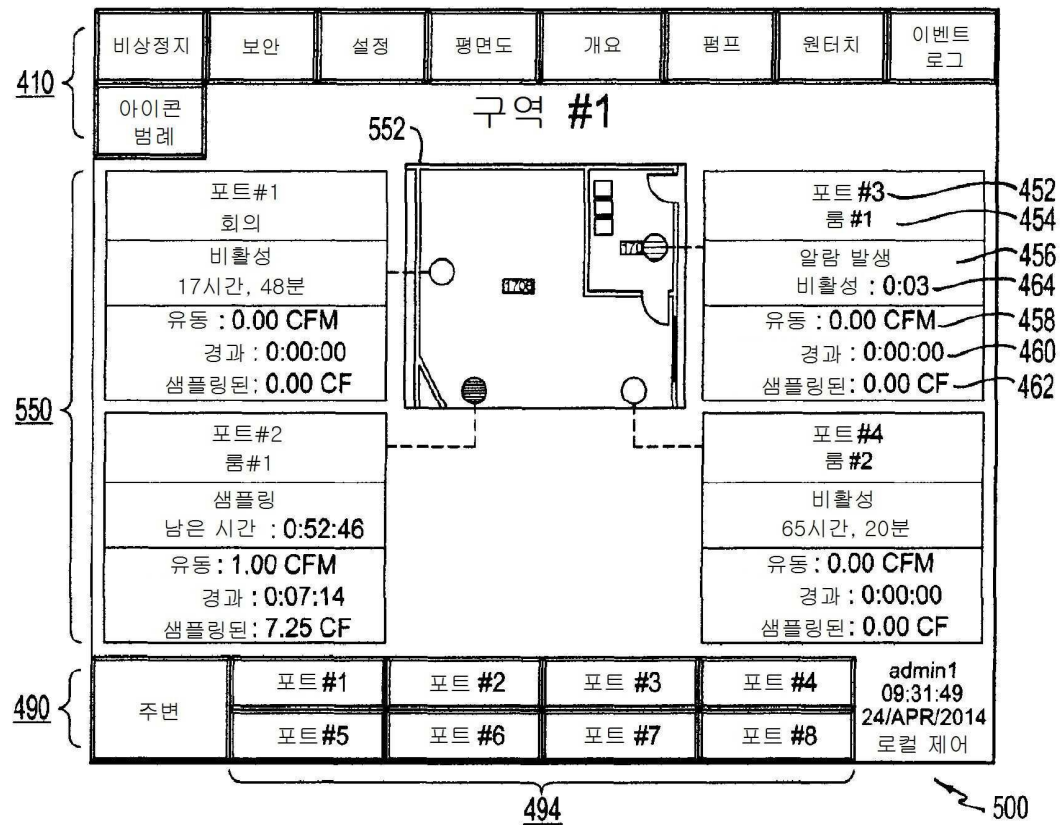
410

비상정지 | 보안 | 설정 | 평면도 | 개요 | 펌프 | 원터치 | 이벤트 로그

아이콘 범례

구역 #1

552

550

포트#1
회의
비활성
17시간, 48분
유동 : 0.00 CFM
경과 : 0:00:00
샘플링된: 0.00 CF

1708

170

포트#3
룸 #1
알람 발생
비활성 : 0:03
유동 : 0.00 CFM
경과 : 0:00:00
샘플링된: 0.00 CF

452
454
456
464
458
460
462

포트#2
룸#1
샘플링
남은 시간 : 0:52:46
유동: 1.00 CFM
경과 : 0:07:14
샘플링된: 7.25 CF

포트#4
룸 #2
비활성
65시간, 20분
유동: 0.00 CFM
경과 : 0:00:00
샘플링된: 0.00 CF

490

주변

| 포트#1 | 포트 #2 | 포트 #3 | 포트 #4 |
|---|---|---|---|
| 포트#5 | 포트 #6 | 포트 #7 | 포트 #8 |

admin1
09:31:49
24/APR/2014
로컬 제어

494

500